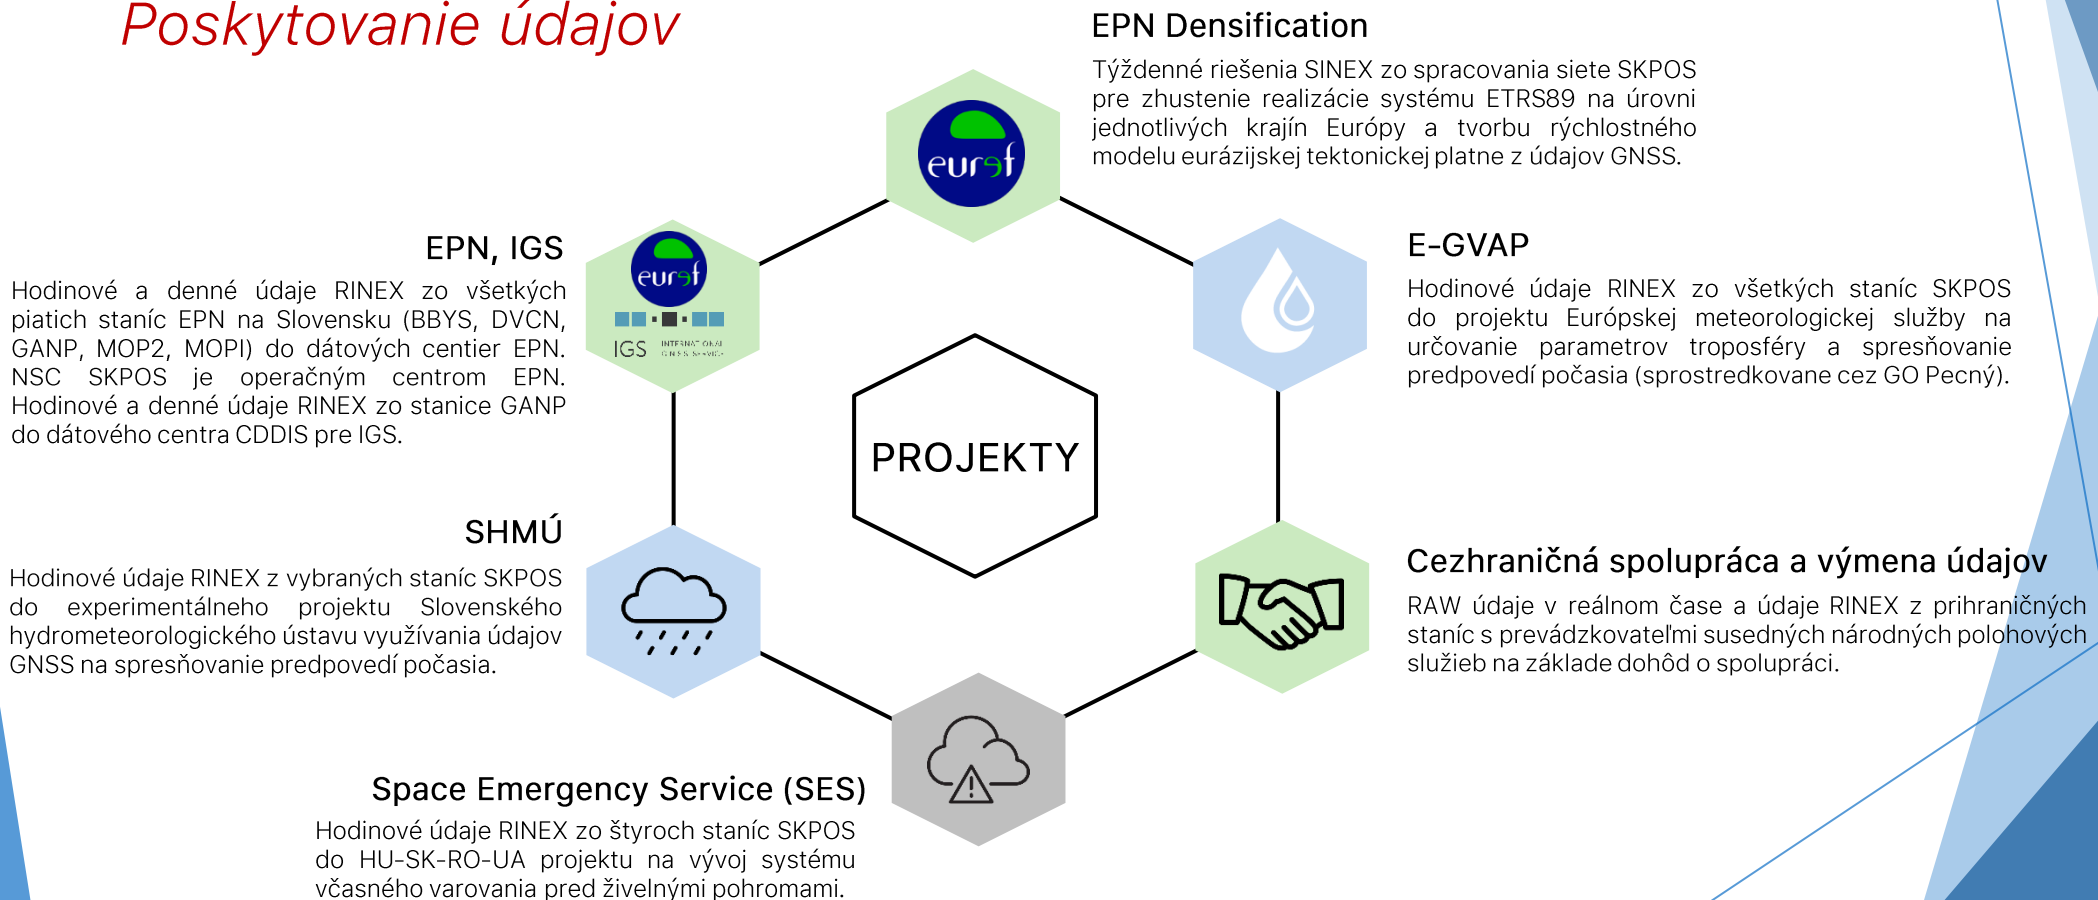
Poskytovanie údajov

EPN Densification

Týždenné riešenia SINEX zo spracovania siete SKPOS pre zhustenie realizácie systému ETRS89 na úrovni jednotlivých krajín Európy a tvorbu rýchlostného modelu eurázijskej tektonickej platne z údajov GNSS.

euref

EPN, IGS

Hodinové a denné údaje RINEX zo všetkých piatich staníc EPN na Slovensku (BBYS, DVCN, GANP, MOP2, MOPI) do dátových centier EPN. NSC SKPOS je operačným centrom EPN. Hodinové a denné údaje RINEX zo stanice GANP do dátového centra CDDIS pre IGS.

euref

IGS INTERNATIONAL GNSS SERVICE

E-GVAP

Hodinové údaje RINEX zo všetkých staníc SKPOS do projektu Európskej meteorologickej služby na určovanie parametrov troposféry a spresňovanie predpovedí počasia (sprostredkovane cez GO Pecný).

PROJEKTY

SHMÚ

Hodinové údaje RINEX z vybraných staníc SKPOS do experimentálneho projektu Slovenského hydrometeorologického ústavu využívania údajov GNSS na spresňovanie predpovedí počasia.

Cezhraničná spolupráca a výmena údajov

RAW údaje v reálnom čase a údaje RINEX z prihraničných staníc s prevádzkovateľmi susedných národných polohových služieb na základe dohôd o spolupráci.

Space Emergency Service (SES)

Hodinové údaje RINEX zo štyroch staníc SKPOS do HU-SK-RO-UA projektu na vývoj systému včasného varovania pred živelnými pohromami.